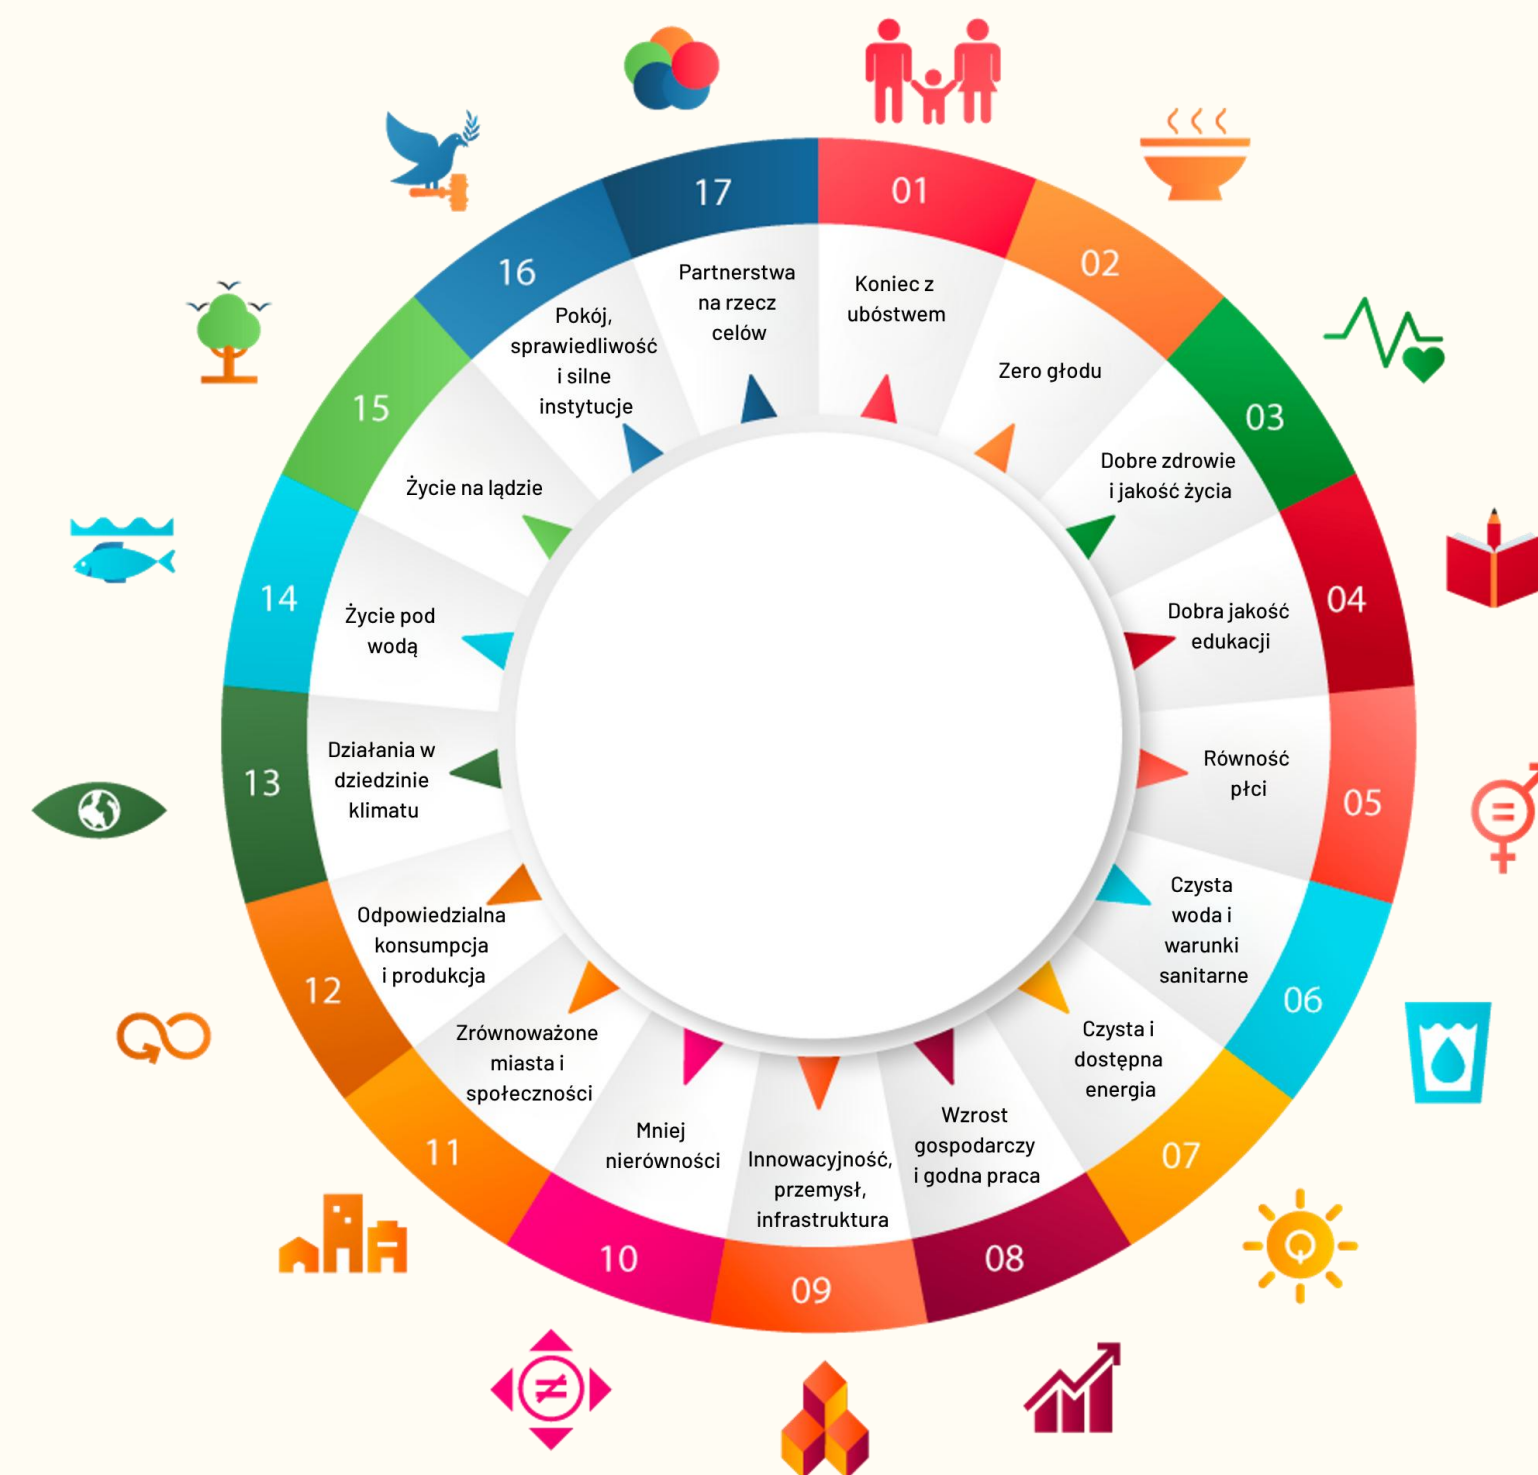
01
Koniec z ubóstwem

02
Zero głodu

03
Dobre zdrowie i jakość życia

04
Dobra jakość edukacji

05
Równość płci

06
Czysta woda i warunki sanitarne

07
Czysta i dostępna energia

08
Wzrost gospodarczy i godna praca

09
Innowacyjność, przemysł, infrastruktura

10
Mniej nierówności

11
Zrównoważone miasta i społeczności

12
Odpowiedzialna konsumpcja i produkcja

13
Działania w dziedzinie klimatu

14
Życie pod wodą

15
Życie na lądzie

16
Pokój, sprawiedliwość i silne instytucje

17
Partnerstwa na rzecz celów